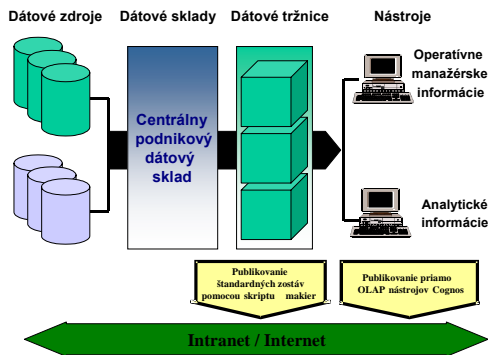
Dátové zdroje
Dátové sklady
Dátové tržnice
Nástroje

Centrálny podnikový dátový sklad

Operatívne manažérske informácie

Analytické informácie

Publikovanie štandardných zostáv pomocou skriptu makier

Publikovanie priamo OLAP nástrojov Cognos

Intranet / Internet